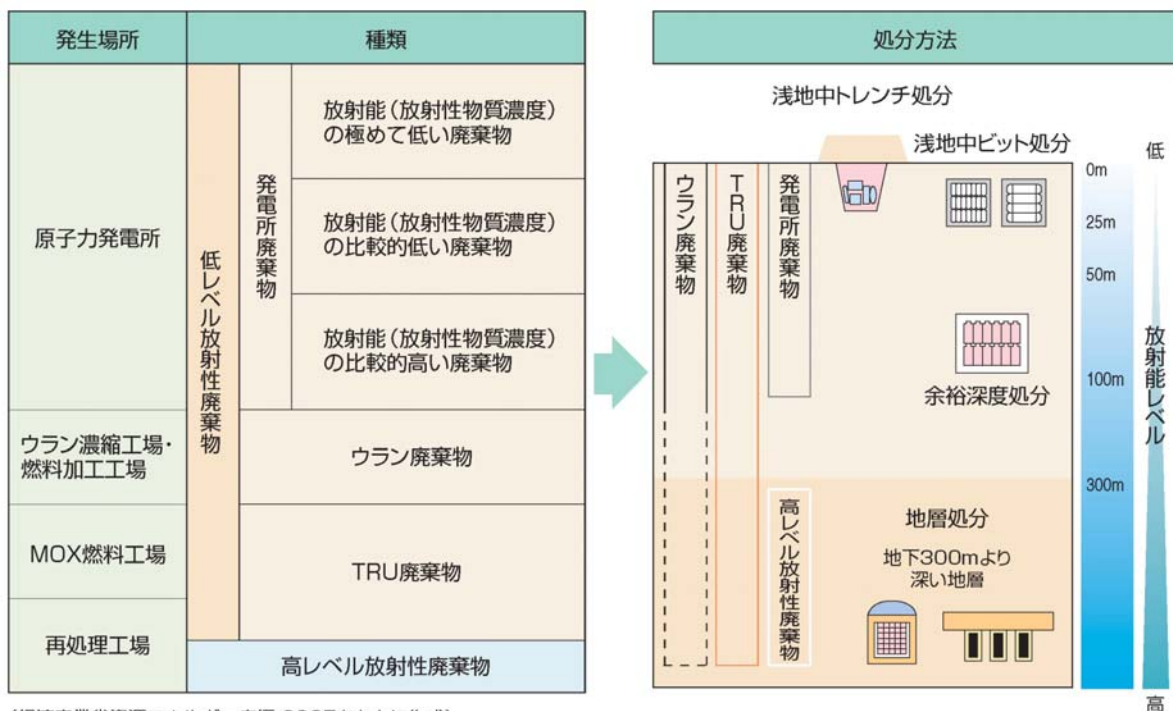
| 発生場所 | 種類 | | |
|---|---|---|---|
| 原子力発電所 | 低レベル放射性廃棄物 | 発電所廃棄物 | 放射能(放射性物質濃度)の極めて低い廃棄物 |
| | | | 放射能(放射性物質濃度)の比較的低い廃棄物 |
| | | | 放射能(放射性物質濃度)の比較的高い廃棄物 |
| ウラン濃縮工場・燃料加工工場 | | ウラン廃棄物 | |
| MOX燃料工場 | | TRU廃棄物 | |
| 再処理工場 | | | |
| | 高レベル放射性廃棄物 | | |

処分方法

浅地中トレンチ処分

浅地中ビット処分

ウラン廃棄物

TRU廃棄物

発電所廃棄物

余裕深度処分

高レベル放射性廃棄物

地層処分

地下300mより深い地層

0m
25m
50m
100m
300m

低

放射能レベル

高

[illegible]